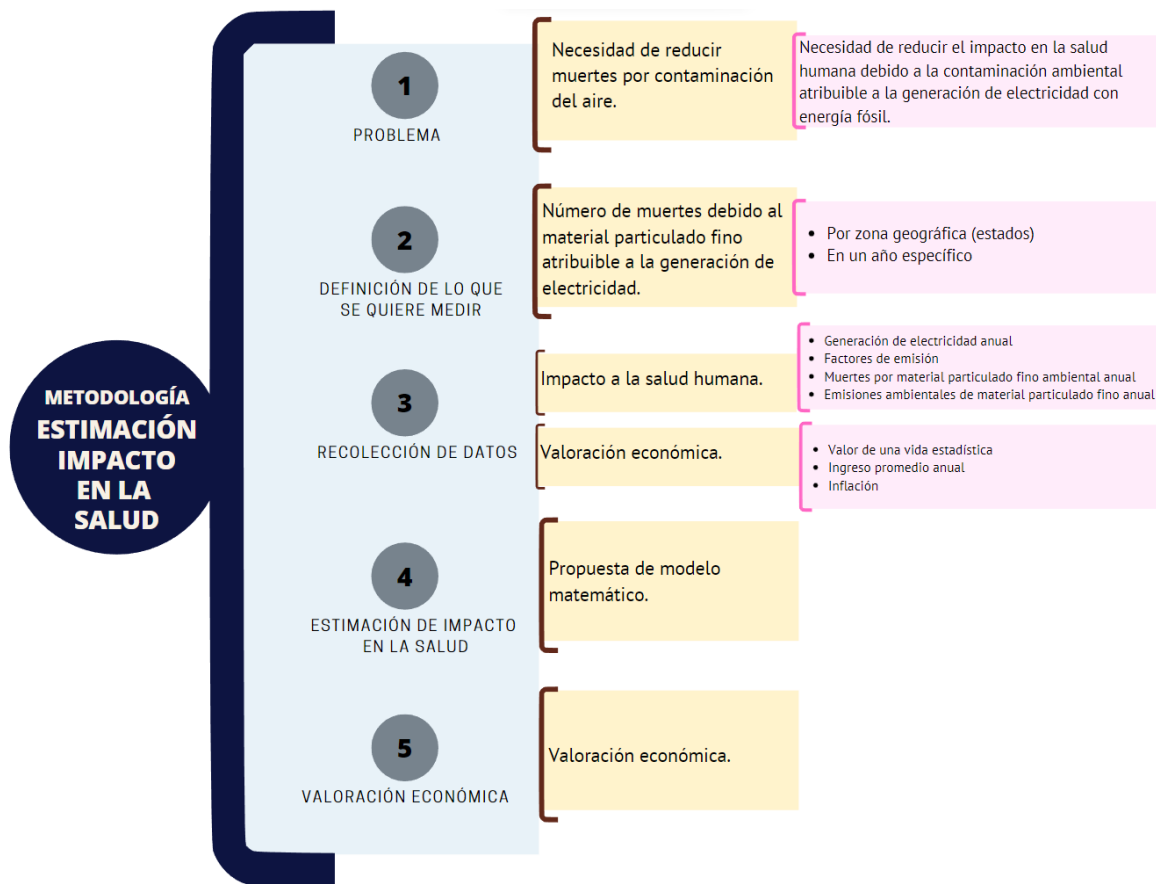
METODOLOGÍA
ESTIMACIÓN IMPACTO EN LA SALUD

1
PROBLEMA

Necesidad de reducir muertes por contaminación del aire.

Necesidad de reducir el impacto en la salud humana debido a la contaminación ambiental atribuible a la generación de electricidad con energía fósil.

2
DEFINICIÓN DE LO QUE SE QUIERE MEDIR

Número de muertes debido al material particulado fino atribuible a la generación de electricidad.

- Por zona geográfica (estados)
- En un año específico

3
RECOLECCIÓN DE DATOS

Impacto a la salud humana.

- Generación de electricidad anual
- Factores de emisión
- Muertes por material particulado fino ambiental anual
- Emisiones ambientales de material particulado fino anual

Valoración económica.

- Valor de una vida estadística
- Ingreso promedio anual
- Inflación

4
ESTIMACIÓN DE IMPACTO EN LA SALUD

Propuesta de modelo matemático.

5
VALORACIÓN ECONÓMICA

Valoración económica.